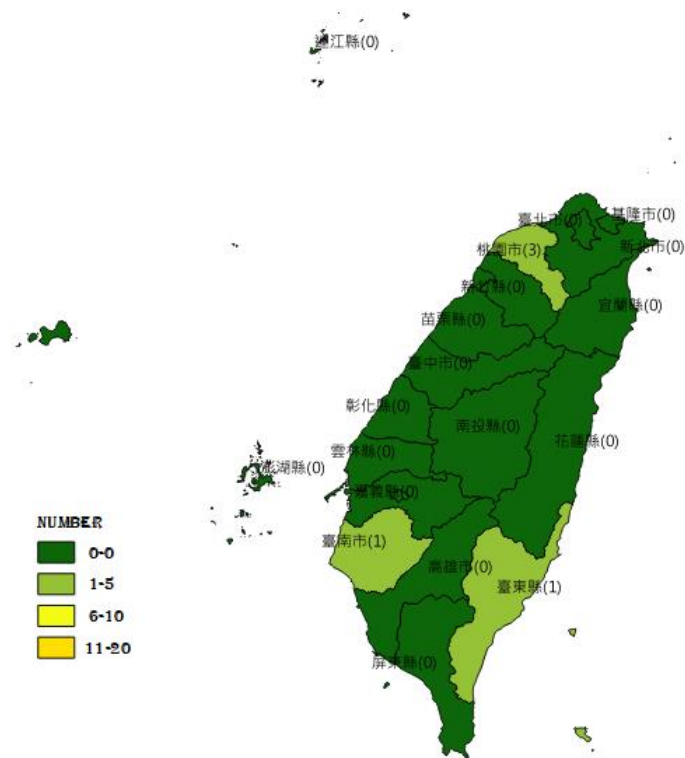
連江縣(0)

臺北市(0)
基隆市(0)
桃園市(3)
新北市(0)
新竹縣(0)
宜蘭縣(0)
苗栗縣(0)
臺中市(0)
彰化縣(0)
南投縣(0)
雲林縣(0)
花蓮縣(0)
澎湖縣(0)
嘉義縣(0)
臺南市(1)
高雄市(0)
臺東縣(1)
屏東縣(0)

NUMBER
0-0
1-5
6-10
11-20